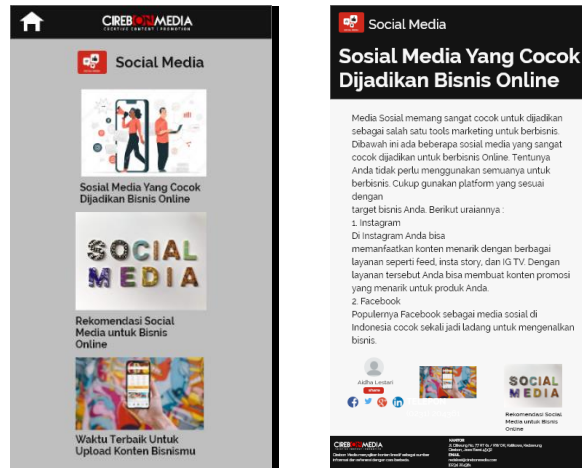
CIREBON MEDIA
CREATIVE CONTENT | PROMOTION

Social Media

Sosial Media Yang Cocok Dijadikan Bisnis Online

SOCIAL MEDIA

Rekomendasi Social Media untuk Bisnis Online

Waktu Terbaik Untuk Upload Konten Bisnismu

Social Media

Sosial Media Yang Cocok Dijadikan Bisnis Online

Media Sosial memang sangat cocok untuk dijadikan sebagai salah satu tools marketing untuk berbisnis. Dibawah ini ada beberapa sosial media yang sangat cocok dijadikan untuk berbisnis Online. Tentunya Anda tidak perlu menggunakan semuanya untuk berbisnis. Cukup gunakan platform yang sesuai dengan target bisnis Anda. Berikut uraiannya :
1. Instagram
Di Instagram Anda bisa memanfaatkan konten menarik dengan berbagai layanan seperti feed, insta story, dan IG TV. Dengan layanan tersebut Anda bisa membuat konten promosi yang menarik untuk produk Anda.
2. Facebook
Populernya Facebook sebagai media sosial di Indonesia cocok sekali jadi ladang untuk mengenalkan bisnis.

Aidha Lestari

SOCIAL MEDIA
Rekomendasi Social Media untuk Bisnis Online

CIREBON MEDIA
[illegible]
KANTOR
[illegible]
EMAIL
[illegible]